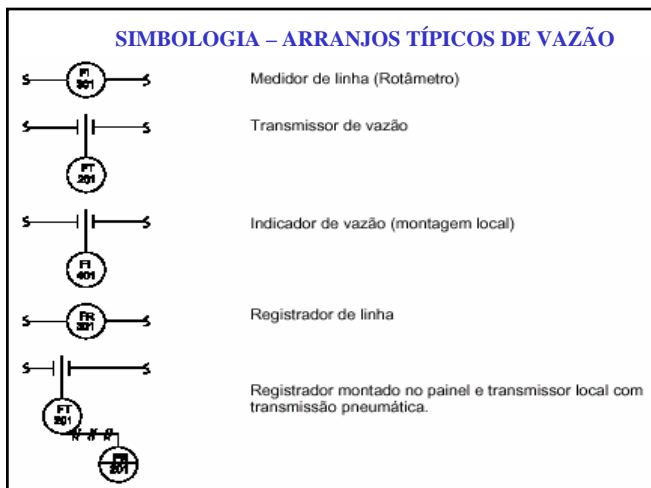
SIMBOLOGIA – ARRANJOS TÍPICOS DE VAZÃO

FI 301

Medidor de linha (Rotâmetro)

FT 201

Transmissor de vazão

FI 401

Indicador de vazão (montagem local)

FR 201

Registrador de linha

FT 301

FR 201

Registrador montado no painel e transmissor local com transmissão pneumática.